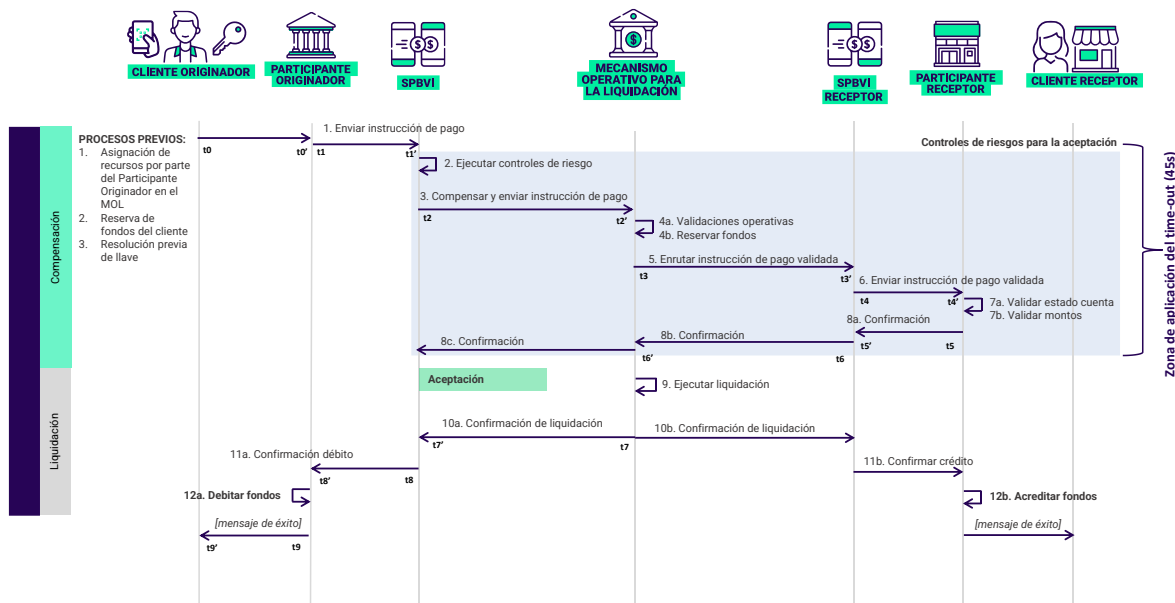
CLIENTE ORIGINADOR

PARTICIPANTE ORIGINADOR

SPBVI

MECANISMO OPERATIVO PARA LA LIQUIDACIÓN

SPBVI RECEPTOR

PARTICIPANTE RECEPTOR

CLIENTE RECEPTOR

Compensación

Liquidación

PROCESOS PREVIOS:
1. Asignación de recursos por parte del Participante Originador en el MOL
2. Reserva de fondos del cliente
3. Resolución previa de llave

t0 t0' t1 t1'

1. Enviar instrucción de pago

Controles de riesgos para la aceptación

Zona de aplicación del time-out (45s)

2. Ejecutar controles de riesgo

3. Compensar y enviar instrucción de pago

t2 t2'

4a. Validaciones operativas
4b. Reservar fondos

5. Enrutar instrucción de pago validada

t3 t3'

6. Enviar instrucción de pago validada

t4 t4'

7a. Validar estado cuenta
7b. Validar montos

8a. Confirmación

t5' t5

8b. Confirmación

t6' t6

8c. Confirmación

Aceptación

9. Ejecutar liquidación

10a. Confirmación de liquidación

t7' t7

10b. Confirmación de liquidación

11a. Confirmación débito

t8' t8

11b. Confirmar crédito

12a. Debitar fondos

12b. Acreditar fondos

[mensaje de éxito]

t9' t9

[mensaje de éxito]